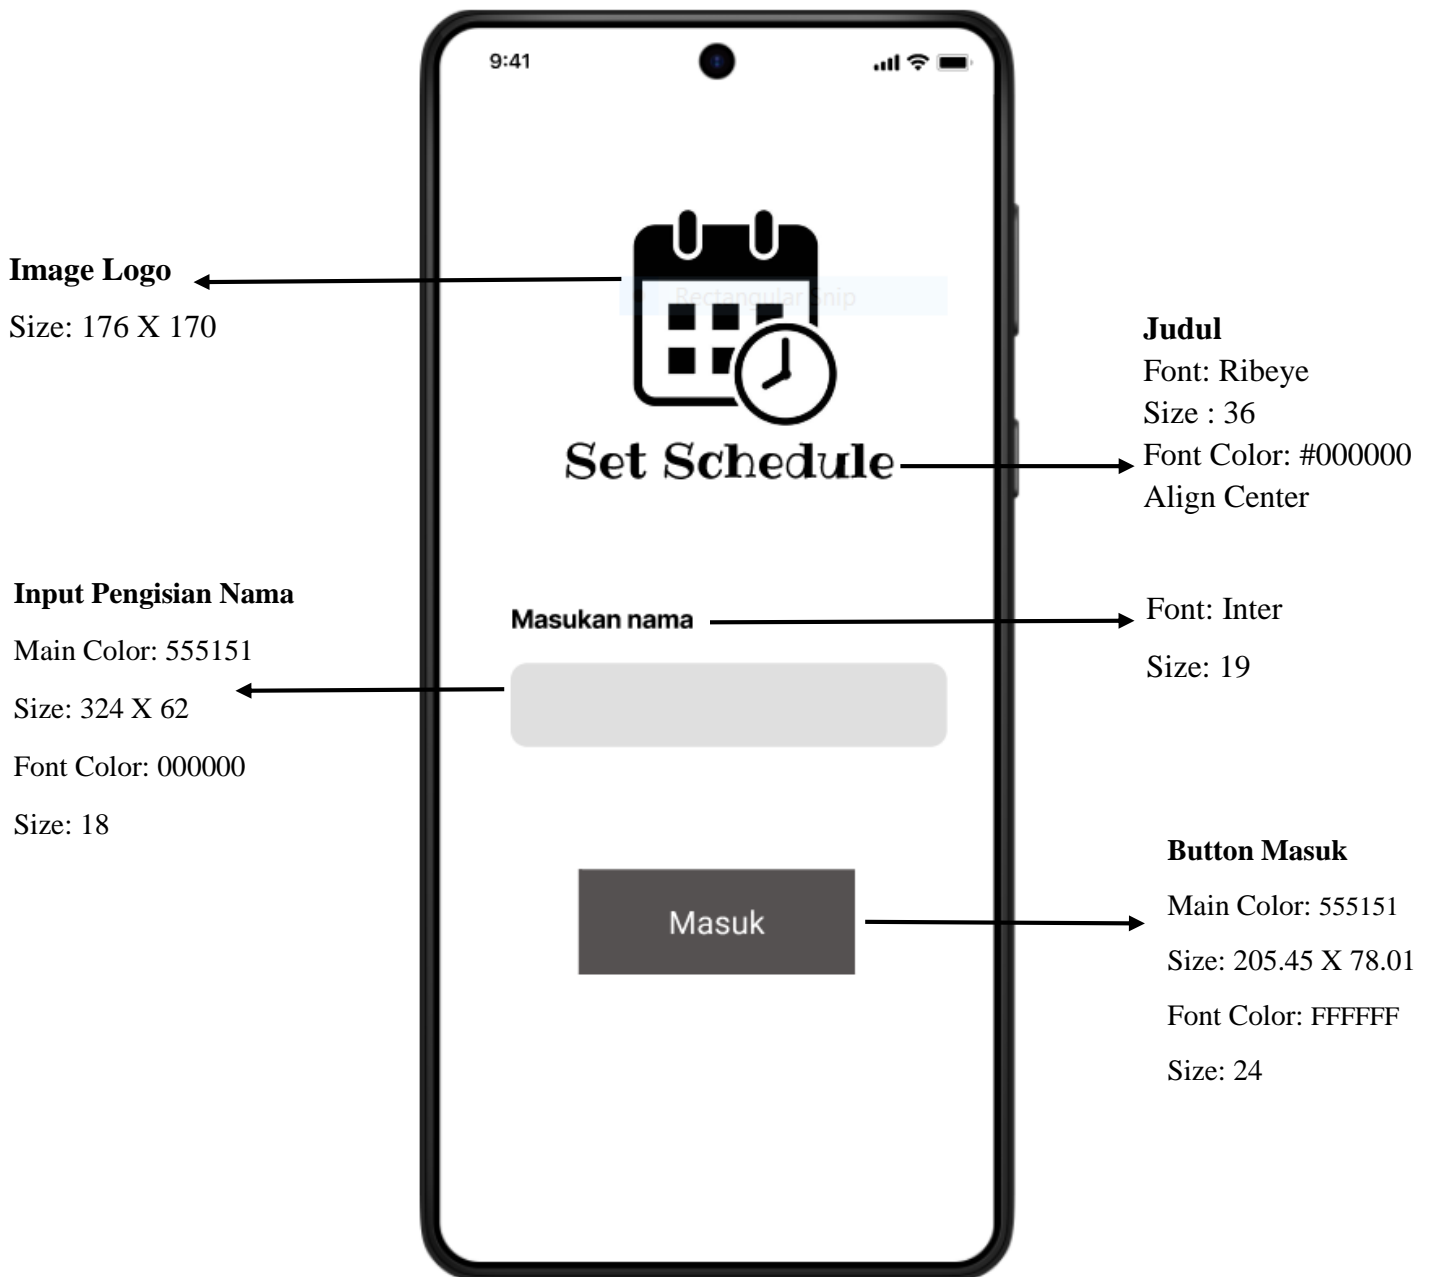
9:41

Image Logo

Size: 176 X 170

Rectangular Snip

Judul
Font: Ribeye
Size : 36
Font Color: #000000
Align Center

Set Schedule

Input Pengisian Nama

Main Color: 555151

Size: 324 X 62

Font Color: 000000

Size: 18

Masukan nama

Font: Inter

Size: 19

Button Masuk

Main Color: 555151

Size: 205.45 X 78.01

Font Color: FFFFFF

Size: 24

Masuk